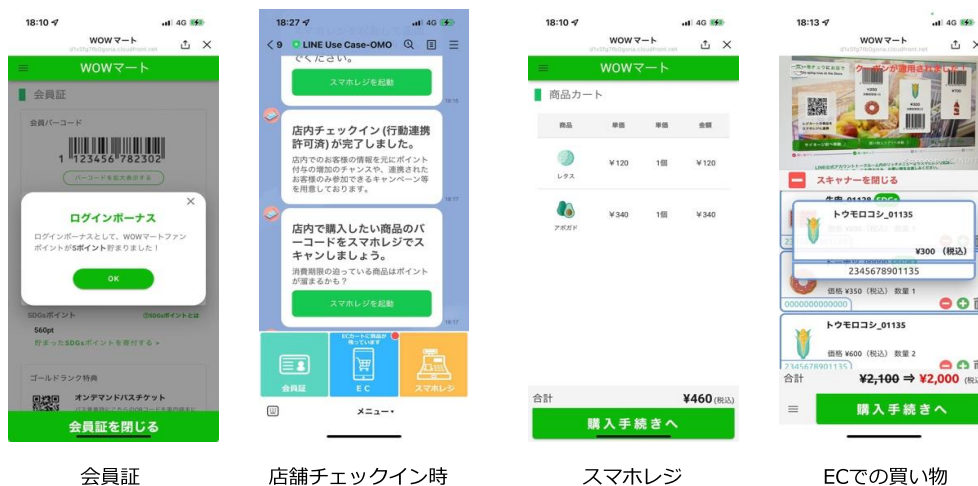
18:10
WOWマート
WOWマート
会員証
会員バーコード
1 123456 782302
バーコードを拡大表示する
ログインボーナス
ログインボーナスとして、WOWマートファンポイントが5ポイント貯まりました！
OK
SDGsポイント
SDGsポイントとは
560pt
貯まったSDGsポイントを寄付する >
ゴールドランク特典
オンデマンドバスケット
会員証を閉じる

会員証

18:27
< 9 LINE Use Case-OMO
てください。
スマホレジを起動
店内チェックイン (行動連携許可済) が完了しました。
店内でのお客様の情報を元にポイント付与の増加のチャンスや、連携されたお客様のみ参加できるキャンペーン等を用意しております。
店内で購入したい商品のバーコードをスマホレジでスキャンしましょう。
消費期限の迫っている商品はポイントが溜まるかも？
スマホレジを起動
ECカートに商品が残っています
会員証
EC
スマホレジ
メニュー

店舗チェックイン時

18:10
WOWマート
WOWマート
商品カート
| 商品 | 単価 | 単価 | 金額 |
|---|---|---|---|
| レタス | ¥120 | 1個 | ¥120 |
| アボカド | ¥340 | 1個 | ¥340 |
合計 ¥460(税込)
購入手続きへ

スマホレジ

18:13
WOWマート
クーポンが適用されました
スキャナーを閉じる
トウモロコシ_01135
¥300 (税込)
2345678901135
価格 ¥350 (税込) 数量 1
0000000000000
トウモロコシ_01135
価格 ¥600 (税込) 数量 2
2345678901135
合計 ¥2,100 ⇒ ¥2,000 (税込)
購入手続きへ

ECでの買い物